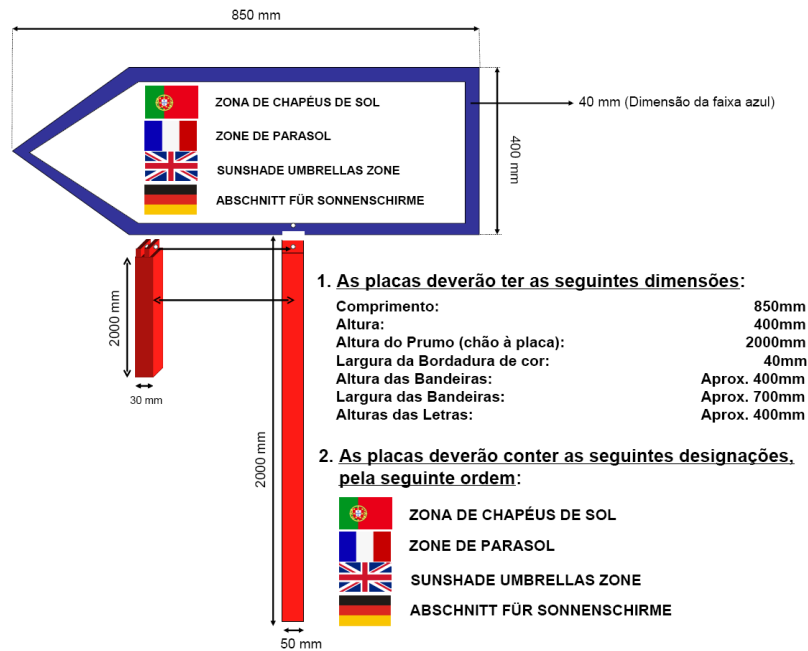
850 mm

ZONA DE CHAPÉUS DE SOL
ZONE DE PARASOL
SUNSHADE UMBRELLAS ZONE
ABSCHNITT FÜR SONNENSCHIRME

40 mm (Dimensão da faixa azul)

400 mm

2000 mm

30 mm

2000 mm

50 mm

1. As placas deverão ter as seguintes dimensões:

| | |
|---|---|
| Comprimento: | 850mm |
| Altura: | 400mm |
| Altura do Prumo (chão à placa): | 2000mm |
| Largura da Bordadura de cor: | 40mm |
| Altura das Bandeiras: | Aprox. 400mm |
| Largura das Bandeiras: | Aprox. 700mm |
| Alturas das Letras: | Aprox. 400mm |

2. As placas deverão conter as seguintes designações, pela seguinte ordem:

ZONA DE CHAPÉUS DE SOL
ZONE DE PARASOL
SUNSHADE UMBRELLAS ZONE
ABSCHNITT FÜR SONNENSCHIRME